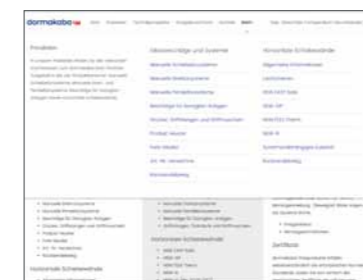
dormakaba

Produkte

Glasbeschläge und Systeme

Manuelle Schiebesysteme

Manuelle Drehsysteme

Manuelle Pendeltürsysteme

Beschläge für Ganzglas-Anlagen

Duschen, Griffstangen und Griffmuscheln

Horizontale Schiebewände

Allgemeine Informationen

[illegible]